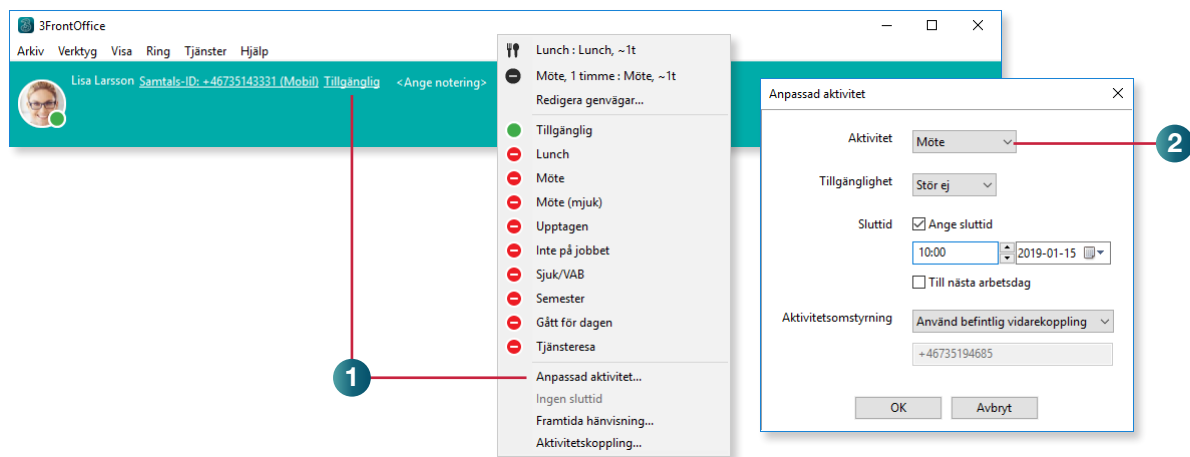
3FrontOffice

Arkiv Verktyg Visa Ring Tjänster Hjälp

Lisa Larsson Samtals-ID: +46735143331 (Mobil) Tillgänglig <Ange notering>

Lunch : Lunch, ~1t
Möte, 1 timme : Möte, ~1t
Redigera genvägar...
Tillgänglig
Lunch
Möte
Möte (mjuk)
Upptagen
Inte på jobbet
Sjuk/VAB
Semester
Gått för dagen
Tjänsteresa
Anpassad aktivitet...
Ingen sluttid
Framtida hänvisning...
Aktivitetskoppling...

1

Anpassad aktivitet

Aktivitet Möte

Tillgänglighet Stör ej

Sluttid Ange sluttid

10:00 2019-01-15

Till nästa arbetsdag

Aktivitetsomstyrning Använd befintlig vidarekoppling

+46735194685

OK Avbryt

2